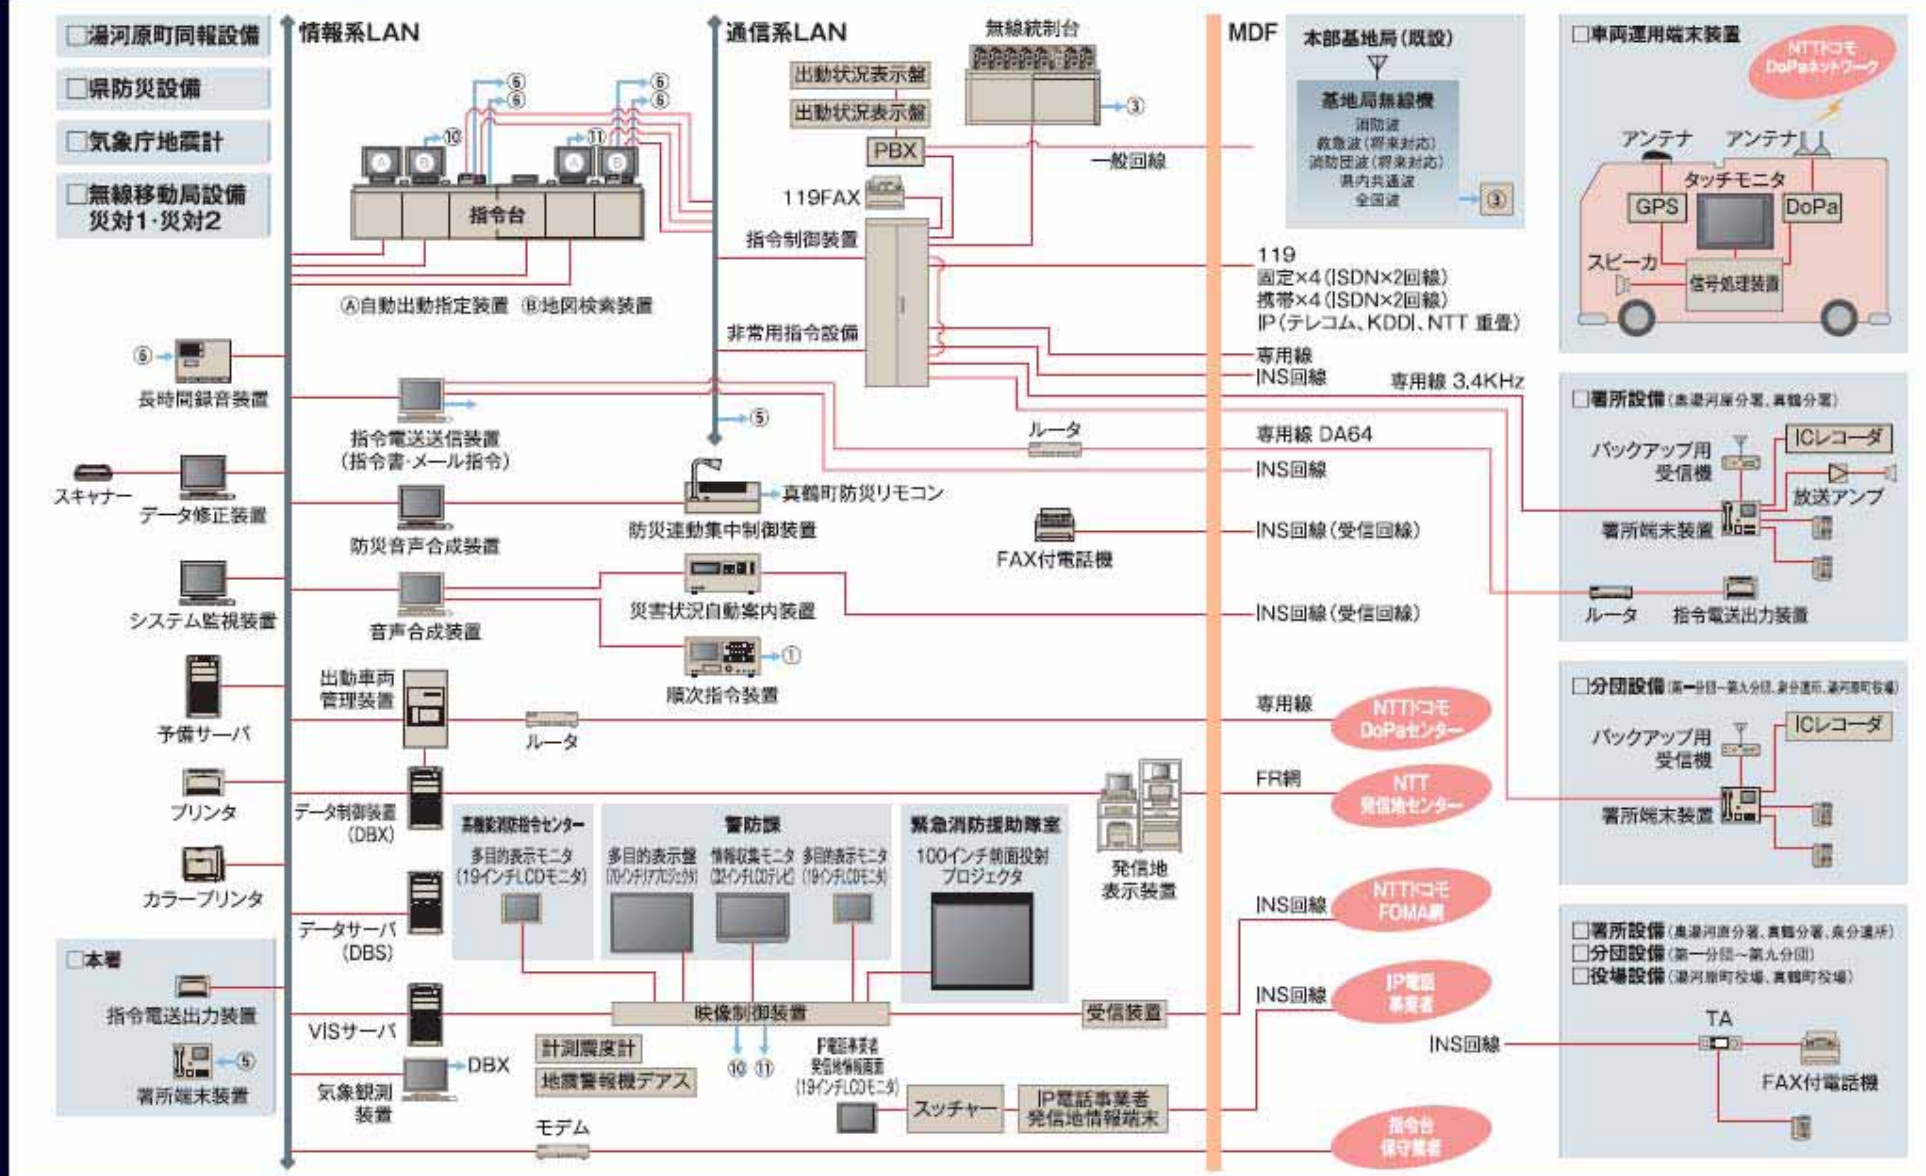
□湯河原町同報設備
□県防災設備
□気象庁地震計
□無線移動局設備 災対1・災対2

情報系LAN
通信系LAN
無線統制台
MDF
本部基地局(既設)
基地局無線機
消防波
救急波(将来対応)
消防団波(将来対応)
県内共通波
全国波
③
□車両運用端末装置
NTTドコモ DoPaネットワーク
アンテナ
アンテナ
タッチモニタ
GPS
DoPa
スピーカ
信号処理装置

⑤
⑥
⑥
⑥
⑩
⑪
出動状況表示盤
出動状況表示盤
PBX
③
一般回線
指令台
119FAX
指令制御装置
Ⓐ自動出動指定装置 Ⓑ地図検索装置
119
固定×4(ISDN×2回線)
携帯×4(ISDN×2回線)
IP(テレコム、KDDI、NTT 重畳)
非常用指令設備
専用線
INS回線
専用線 3.4KHz
⑤
長時間録音装置
指令電送送信装置 (指令書・メール指令)
⑤
ルータ
専用線 DA64
INS回線
□署所設備(奥湯河原分署、真鶴分署)
バックアップ用 受信機
ICレコーダ
放送アンプ
署所端末装置
スキャナー
データ修正装置
真鶴町防災リモコン
防災音声合成装置
防災連動集中制御装置
FAX付電話機
INS回線(受信回線)
ルータ
指令電送出力装置
システム監視装置
音声合成装置
災害状況自動案内装置
INS回線(受信回線)
予備サーバ
①
順次指令装置
出動車両 管理装置
ルータ
専用線
NTTドコモ DoPaセンター
□分団設備(第一分団~第九分団、消防団本部、湯河原町役場)
バックアップ用 受信機
ICレコーダ
署所端末装置
プリンタ
FR網
NTT 発信地センター
データ制御装置 (DBX)
高機能消防指令センター
多目的表示モニタ (19インチLCDモニタ)
警防課
多目的表示盤 (70インチリアプロジェクタ)
情報収集モニタ (32インチLCDテレビ)
多目的表示モニタ (19インチLCDモニタ)
緊急消防援助隊室
100インチ前面投射 プロジェクタ
発信地 表示装置
カラープリンタ
INS回線
NTTドコモ FOMA網
データサーバ (DBS)
□署所設備(奥湯河原分署、真鶴分署、泉分遣所)
□分団設備(第一分団~第九分団)
□役場設備(湯河原町役場、真鶴町役場)
□本署
指令電送出力装置
IP電話 事業者
映像制御装置
受信装置
INS回線
VISサーバ
TA
INS回線
署所端末装置
⑤
DBX
計測震度計
地震警報機デアス
⑩ ⑪
IP電話事業者 発信地情報画面 (19インチLCDモニタ)
スイッチャー
IP電話事業者 発信地情報端末
FAX付電話機
気象観測 装置
モデム
指令台 保守業者